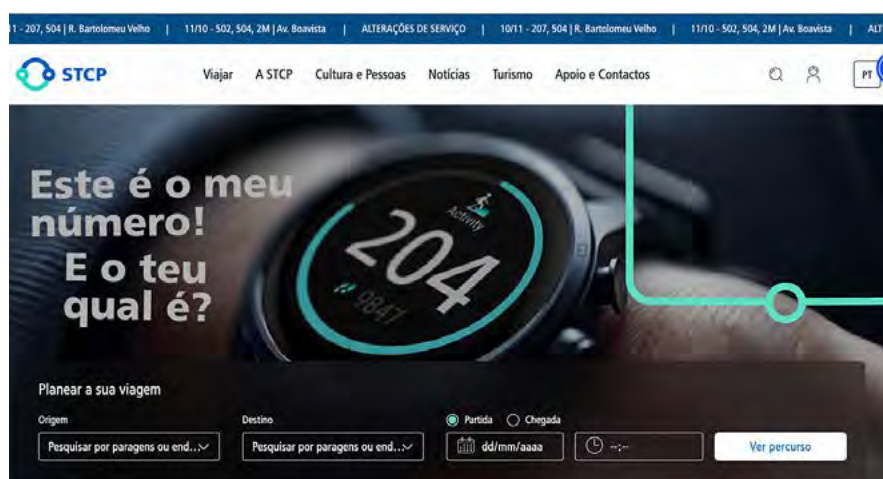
1 - 207, 504 | R. Bartolomeu Velho | 11/10 - 502, 504, 2M | Av. Boavista | ALTERAÇÕES DE SERVIÇO | 10/11 - 207, 504 | R. Bartolomeu Velho | 11/10 - 502, 504, 2M | Av. Boavista | ALT

STCP

Viajar A STCP Cultura e Pessoas Notícias Turismo Apoio e Contactos

PT

Este é o meu número! E o teu qual é?

Activity

204

9847

Planear a sua viagem

Origem

Pesquisar por paragens ou end...

Destino

Pesquisar por paragens ou end...

Partida Chegada

dd/mm/aaaa

--:--

Ver percurso